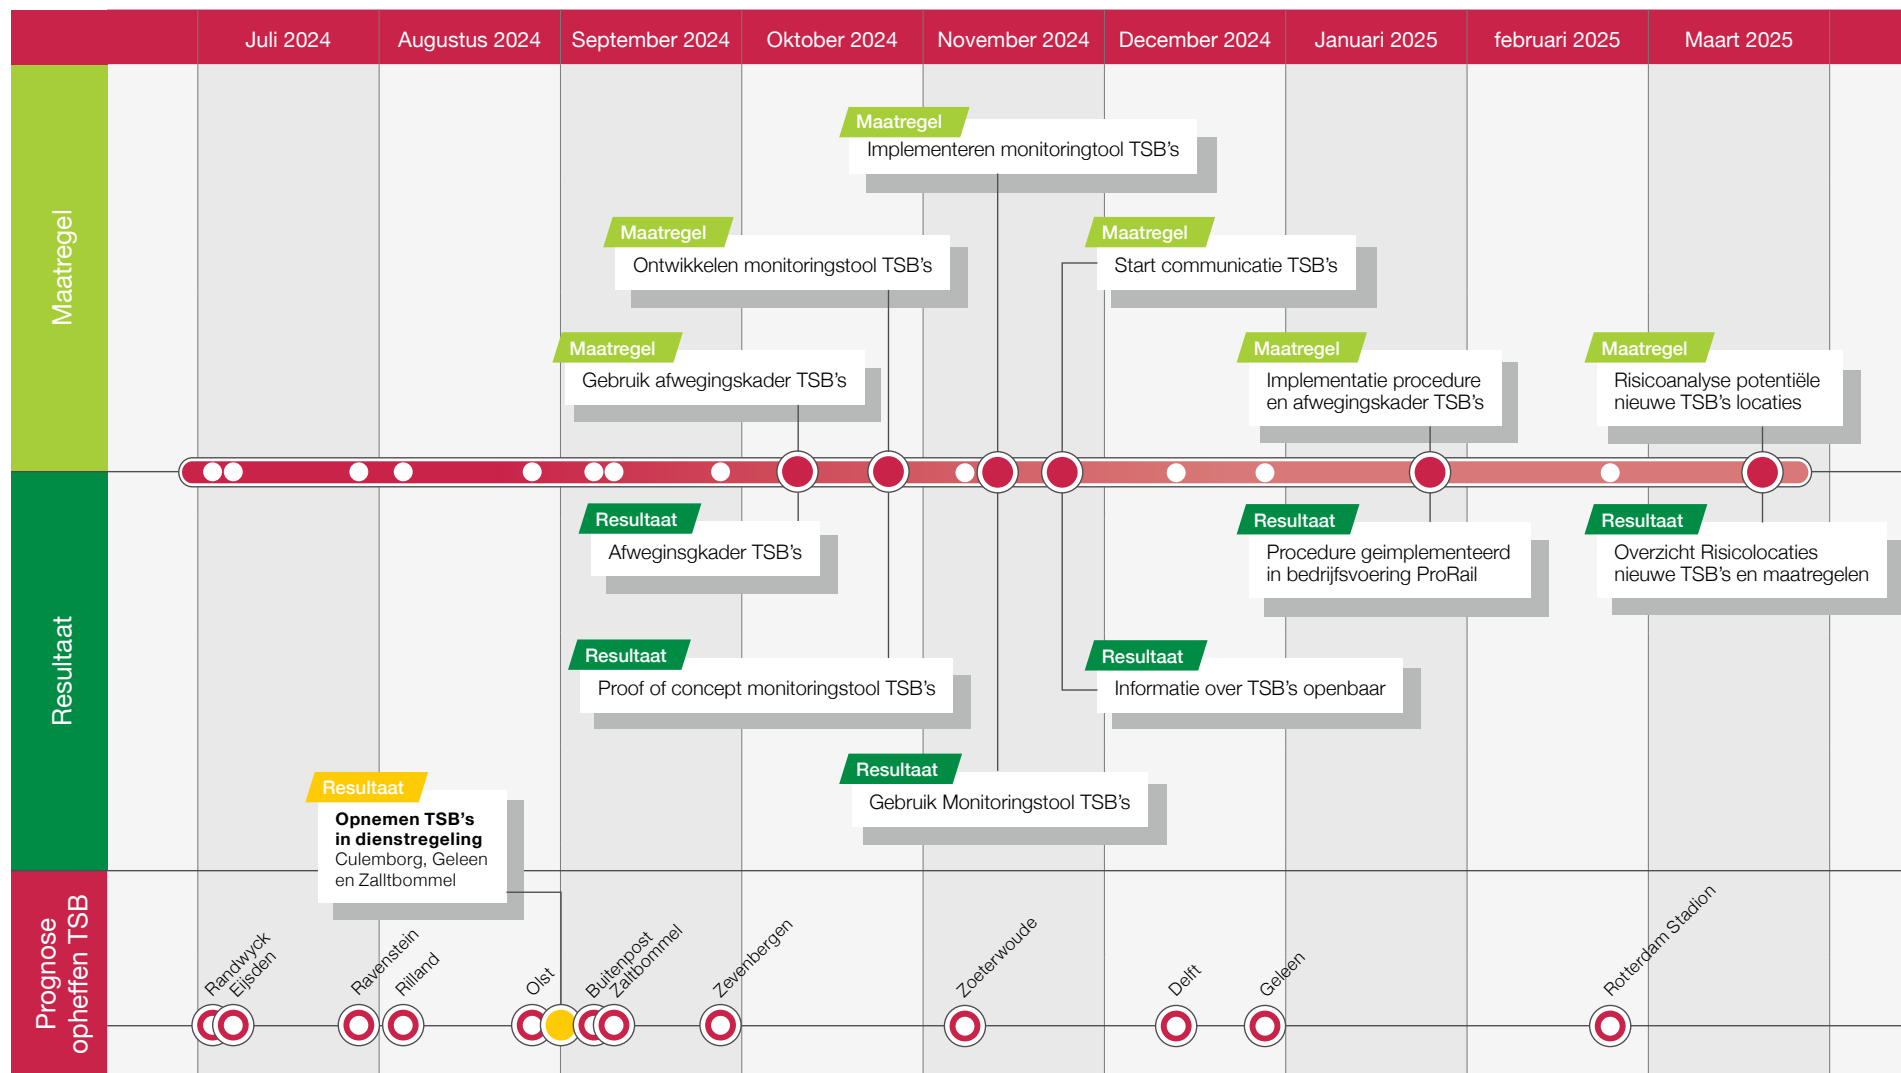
Juli 2024 | Augustus 2024 | September 2024 | Oktober 2024 | November 2024 | December 2024 | Januari 2025 | februari 2025 | Maart 2025

Maatregel

Maatregel
Implementeren monitoringtool TSB's

Maatregel
Ontwikkelen monitoringstool TSB's

Maatregel
Start communicatie TSB's

Maatregel
Gebruik afwegingskader TSB's

Maatregel
Implementatie procedure en afwegingskader TSB's

Maatregel
Risicoanalyse potentiële nieuwe TSB's locaties

Resultaat

Resultaat
Afweginsgkader TSB's

Resultaat
Procedure geimplementeerd in bedrijfsvoering ProRail

Resultaat
Overzicht Risicolocaties nieuwe TSB's en maatregelen

Resultaat
Proof of concept monitoringstool TSB's

Resultaat
Informatie over TSB's openbaar

Resultaat
Gebruik Monitoringstool TSB's

Resultaat
Opnemen TSB's in dienstregeling
Culemborg, Geleen en Zalltbommel

Prognose opheffen TSB

Randwyck
Eijsden
Ravenstein
Rilland
Olst
Buitenpost
Zaltbommel
Zevenbergen
Zoeterwoude
Delft
Geleen
Rotterdam Stadion